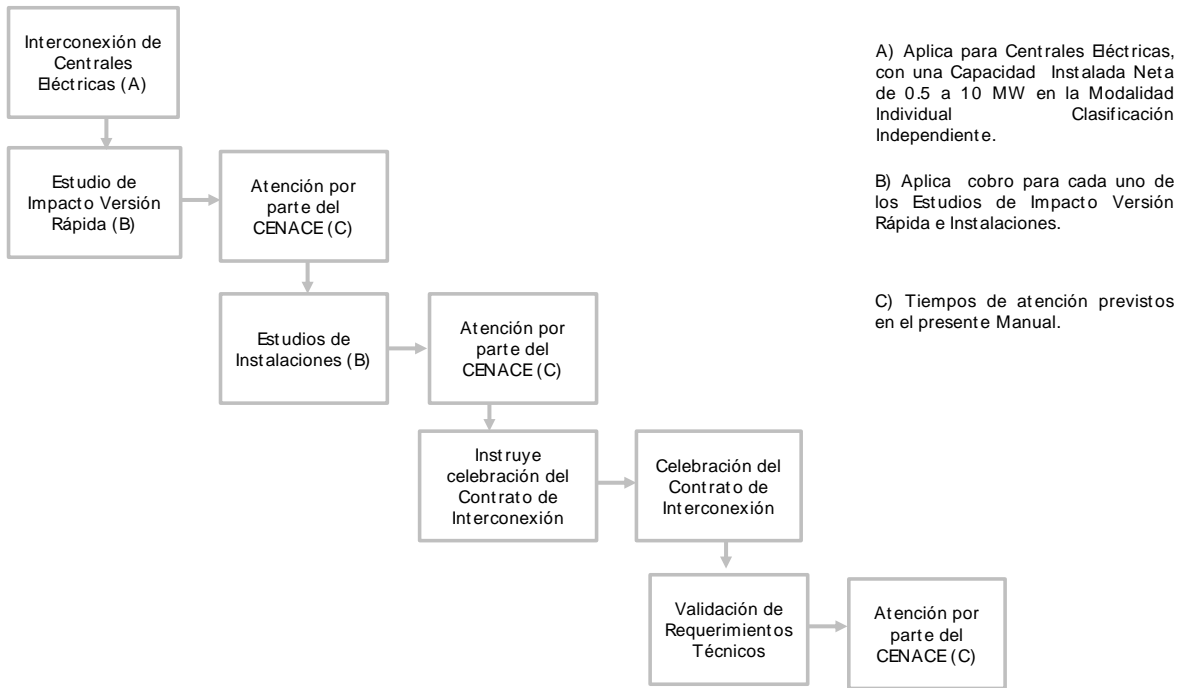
Interconexión de Centrales Eléctricas (A)

Estudio de Impacto Versión Rápida (B)

Atención por parte del CENACE (C)

Estudios de Instalaciones (B)

Atención por parte del CENACE (C)

Instruye celebración del Contrato de Interconexión

Celebración del Contrato de Interconexión

Validación de Requerimientos Técnicos

Atención por parte del CENACE (C)

A) Aplica para Centrales Eléctricas, con una Capacidad Instalada Neta de 0.5 a 10 MW en la Modalidad Individual Clasificación Independiente.

B) Aplica cobro para cada uno de los Estudios de Impacto Versión Rápida e Instalaciones.

C) Tiempos de atención previstos en el presente Manual.